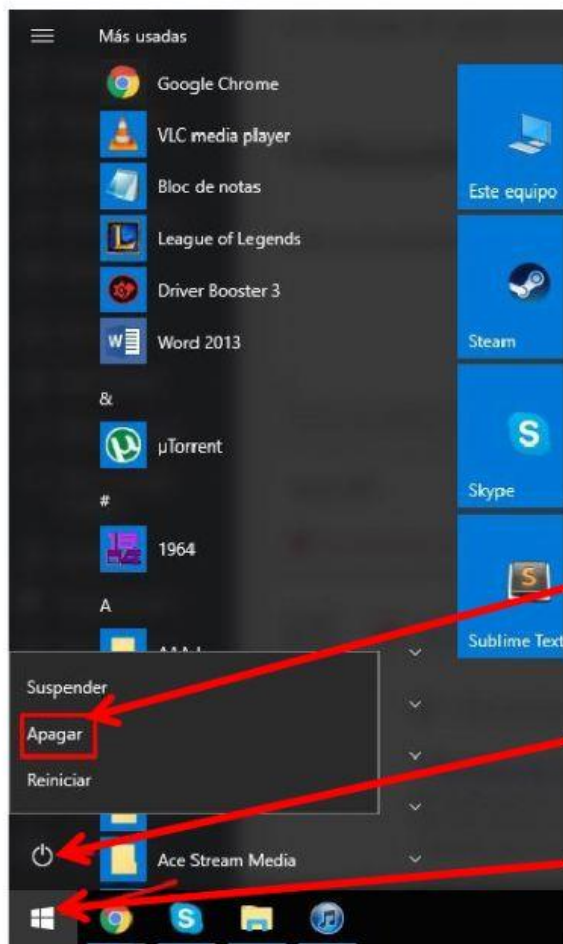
Más usadas

Google Chrome

VLC media player

Bloc de notas

League of Legends

Driver Booster 3

Word 2013

&

µTorrent

#

1964

A

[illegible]

Suspender

Apagar

Reiniciar

Ace Stream Media

Este equipo

Steam

Skype

Sublime Text